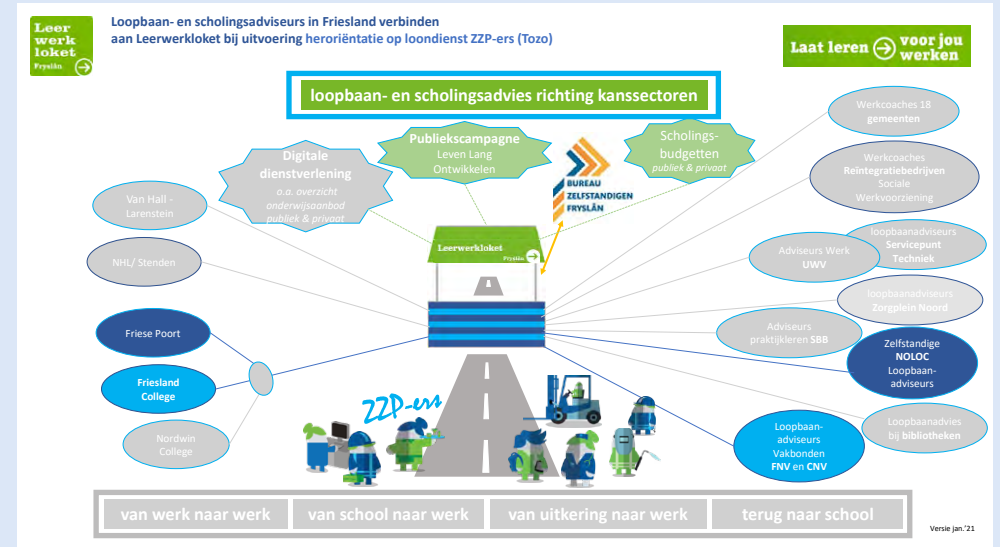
Leer werk loket Fryslân

Loopbaan- en scholingsadviseurs in Friesland verbinden aan Leerwerkloket bij uitvoering heroriëntatie op loondienst ZZP-ers (Tozo)

Laat leren voor jou werken

loopbaan- en scholingsadvies richting kanssectoren

Digitale dienstverlening
o.a. overzicht onderwijsaanbod publiek & privaat

Publiekscampagne
Leven Lang Ontwikkelen

Scholingsbudgetten
publiek & privaat

BUREAU ZELFSTANDIGEN FRYSLÂN

Van Hall - Larenstein

NHL/ Stenden

Friese Poort

Friesland College

Nordwin College

Leerwerkloket Fryslân

ZZP-ers

Werkcoaches 18 gemeenten

Werkcoaches Reintegratiebedrijven Sociale Werkvoorziening

loopbaanadviseurs Servicepunt Techniek

Adviseurs Werk UWV

loopbaanadviseurs Zorgplein Noord

Adviseurs praktijkleren SBB

Zelfstandige NOLOC Loopbaan-adviseurs

Loopbaanadvies bij bibliotheken

Loopbaan-adviseurs Vakbonden FNV en CNV

van werk naar werk | van school naar werk | van uitkering naar werk | terug naar school

Versie jan.'21